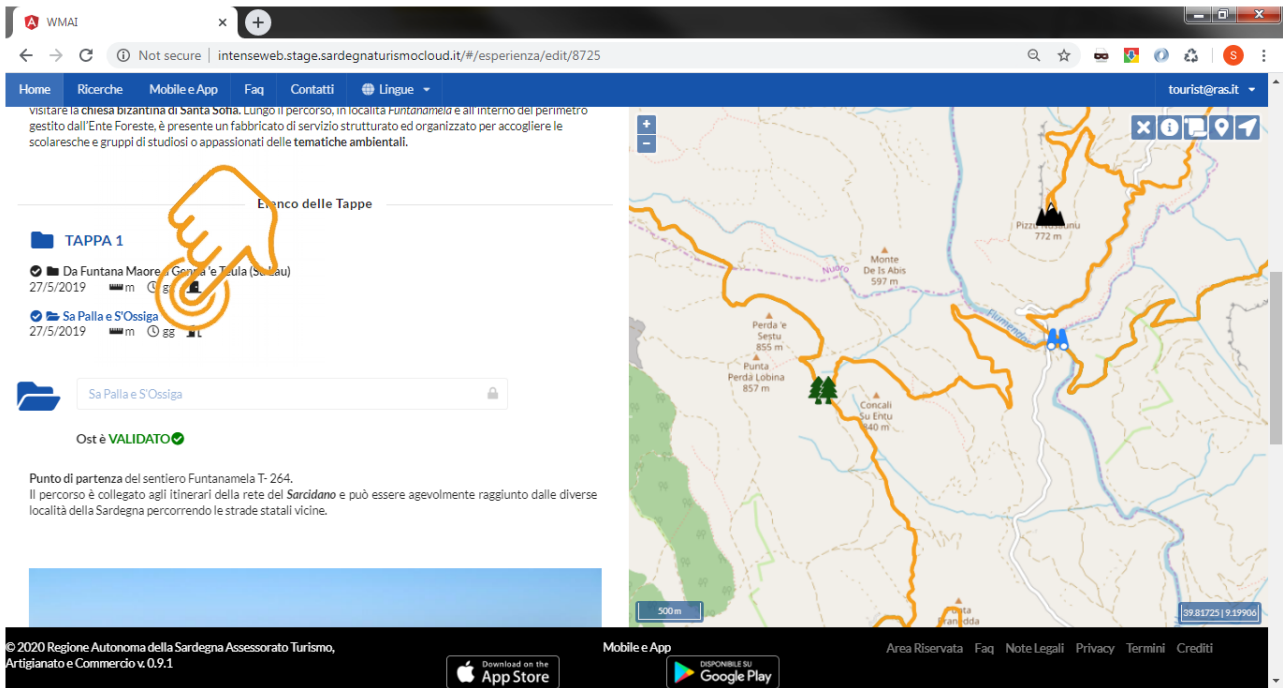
WMAI

Not secure | intenseweb.stage.sardegnaturismocloud.it/#/esperienza/edit/8725

Home Ricerche Mobile e App Faq Contatti Lingue tourist@ras.it

visitare la chiesa bizantina di Santa Sofia. Lungo il percorso, in località Funtanamela e all'interno del perimetro gestito dall'Ente Foreste, è presente un fabbricato di servizio strutturato ed organizzato per accogliere le scolaresche e gruppi di studiosi o appassionati delle tematiche ambientali.

Elenco delle Tappe

TAPPA 1

Da Funtana Maore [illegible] 'e Teula (S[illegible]au)
27/5/2019 m gg

Sa Palla e S'Ossiga
27/5/2019 m gg

Sa Palla e S'Ossiga

Ost è VALIDATO

Punto di partenza del sentiero Funtanamela T- 264.
Il percorso è collegato agli itinerari della rete del Sarcidano e può essere agevolmente raggiunto dalle diverse località della Sardegna percorrendo le strade statali vicine.

Pizzu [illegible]
772 m
Monte De Is Abis
597 m
Nuoro
Flumendosa
Perda 'e Sestu
855 m
Punta Perda Lobina
857 m
Concali Su Entu
840 m
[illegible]ta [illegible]nedda
500 m
39.81725 | 9.19906

© 2020 Regione Autonoma della Sardegna Assessorato Turismo, Artigianato e Commercio v. 0.9.1

Mobile e App
Download on the App Store
DISPONIBILE SU Google Play

Area Riservata Faq Note Legali Privacy Termini Crediti